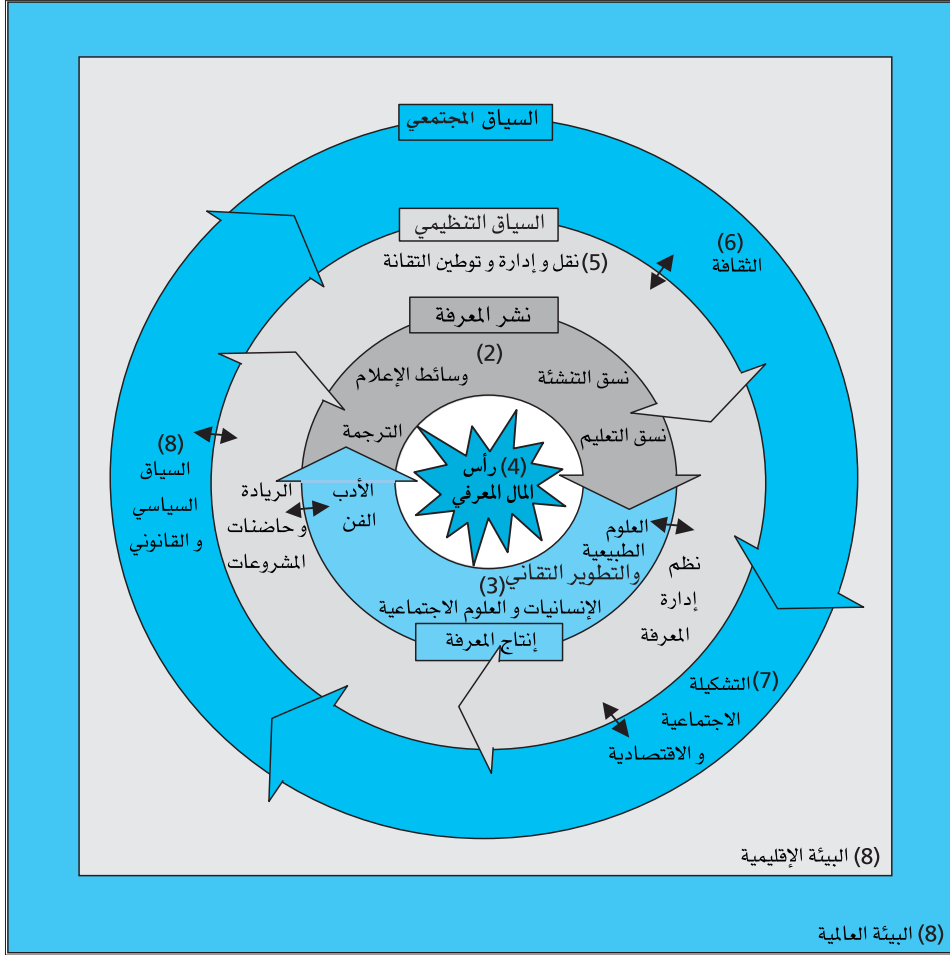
السياق المجتمعي

السياق التنظيمي

(5) نقل و إدارة و توطين التقانة

(6) الثقافة

نشر المعرفة

(2) وسائط الإعلام

نسق التنشئة

نسق التعليم

الترجمة

(8) السياق السياسي و القانوني

(4) رأس المال المعرفي

الأدب الفن

الريادة و حاضنات المشروعات

العلوم الطبيعية والتطوير التقاني

نظم إدارة المعرفة

(3) الإنسانيات و العلوم الاجتماعية

إنتاج المعرفة

(7) التشكيلة الاجتماعية و الاقتصادية

(8) البيئة الإقليمية

(8) البيئة العالمية